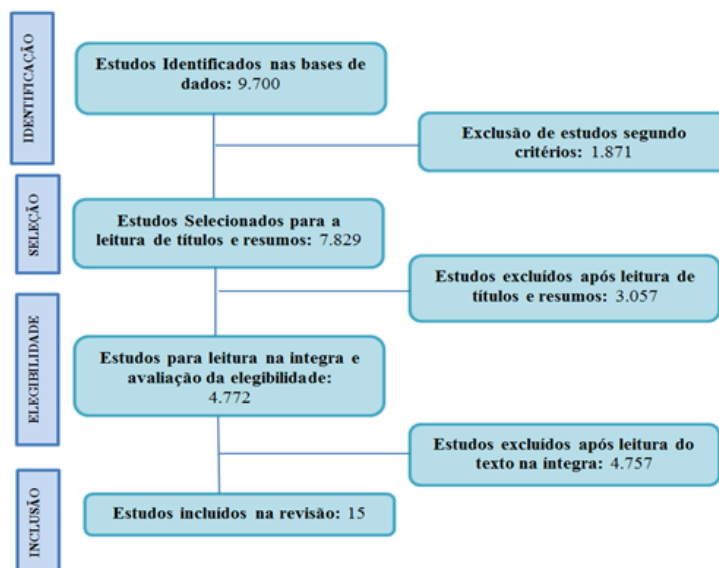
IDENTIFICAÇÃO

Estudos Identificados nas bases de dados: 9.700

Exclusão de estudos segundo critérios: 1.871

SELEÇÃO

Estudos Selecionados para a leitura de títulos e resumos: 7.829

Estudos excluídos após leitura de títulos e resumos: 3.057

ELEGIBILIDADE

Estudos para leitura na integra e avaliação da elegibilidade: 4.772

Estudos excluídos após leitura do texto na íntegra: 4.757

INCLUSÃO

Estudos incluídos na revisão: 15